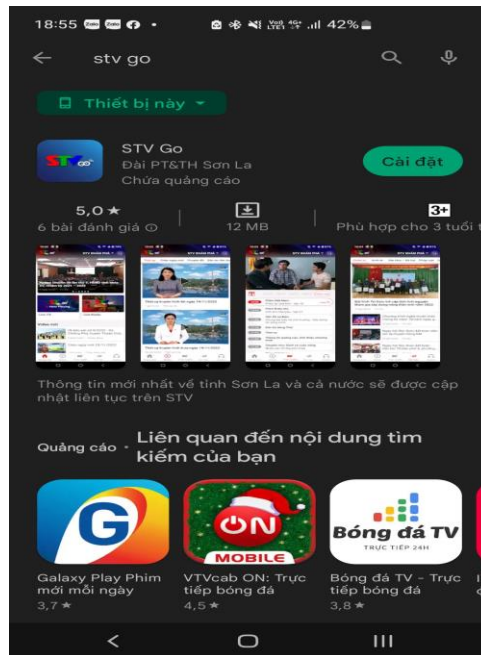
18:55 Zalo Zalo • Vo LTE1 4G+ 42%

stv go

Thiết bị này

STV Go
Đài PT&TH Sơn La
Chứa quảng cáo

Cài đặt

5,0 ★
6 bài đánh giá

12 MB

3+
Phù hợp cho 3 tuổi t

Thông tin mới nhất về tỉnh Sơn La và cả nước sẽ được cập nhật liên tục trên STV

Quảng cáo · Liên quan đến nội dung tìm kiếm của bạn

Galaxy Play Phim mới mỗi ngày
3,7 ★

ON MOBILE
VTVcab ON: Trực tiếp bóng đá
4,5 ★

Bóng đá TV
TRỰC TIẾP 24H
Bóng đá TV - Trực tiếp bóng đá
3,8 ★